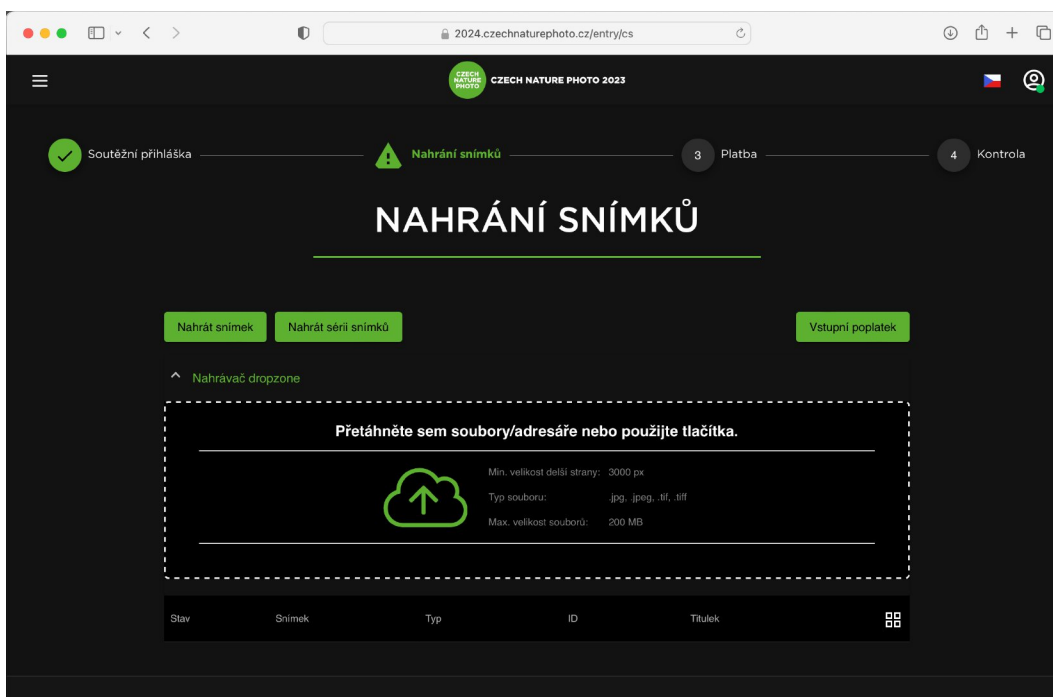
2024.czechnaturephoto.cz/entry/cs

CZECH NATURE PHOTO

CZECH NATURE PHOTO 2023

Soutěžní přihláška

Nahrání snímků

3 Platba

4 Kontrola

NAHRÁNÍ SNÍMKŮ

Nahrát snímek

Nahrát sérii snímků

Vstupní poplatek

Nahrávač dropzone

Přetáhněte sem soubory/adresáře nebo použijte tlačítka.

| | |
|---|---|
| Min. velikost delší strany: | 3000 px |
| Typ souboru: | .jpg, .jpeg, .tif, .tiff |
| Max. velikost souborů: | 200 MB |

| Stav | Snímek | Typ | ID | Titulek |
|---|---|---|---|---|